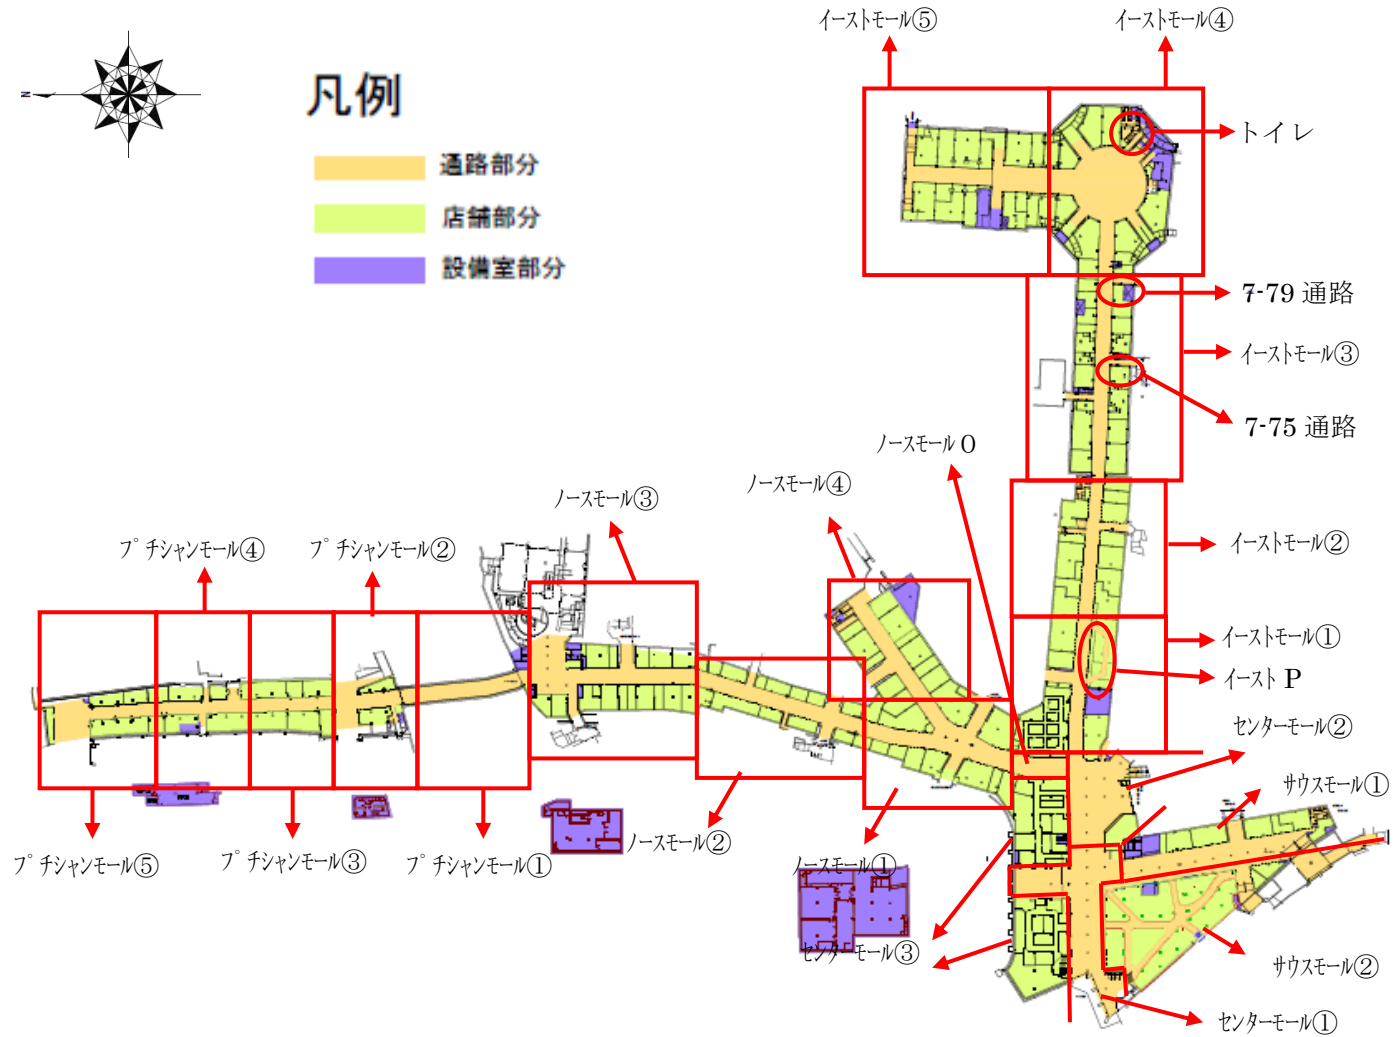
N

凡例

通路部分

店舗部分

設備室部分

イーストモール⑤

イーストモール④

トイレ

7-79 通路

イーストモール③

7-75 通路

ノースモール 0

ノースモール④

ノースモール③

イーストモール②

プチシャンモール④

プチシャンモール②

イーストモール①

イースト P

センターモール②

サウスモール①

プチシャンモール⑤

プチシャンモール③

プチシャンモール①

ノースモール②

ノースモール①

センターモール③

サウスモール②

センターモール①